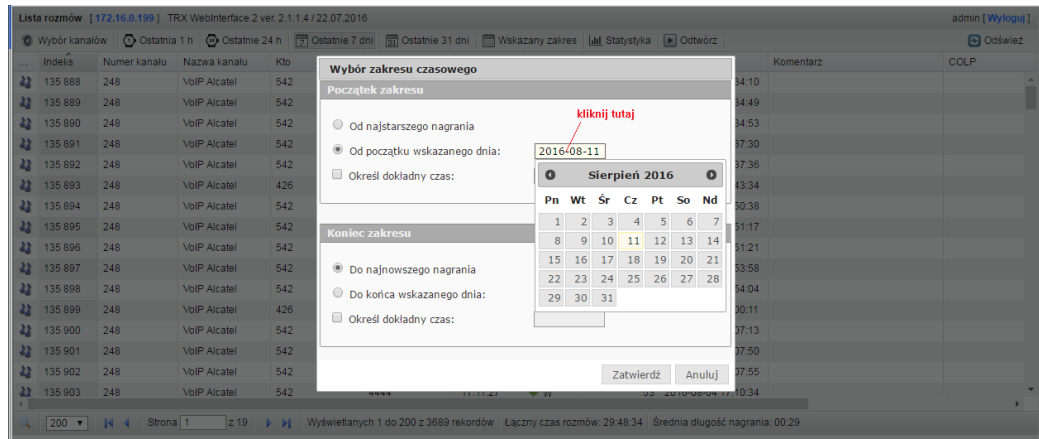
Lista rozmów [172.16.0.199] TRX WebInterface 2 ver. 2.1.1.4 / 22.07.2016

admin [Wyloguj]

Wybór kanałów | Ostatnia 1 h | Ostatnie 24 h | Ostatnie 7 dni | Ostatnie 31 dni | Wskazany zakres | Statystyka | Odtwórz

Odśwież

| ... | Indeks | Numer kanału | Nazwa kanału | Kto | | Komentarz | COLP |
|---|---|---|---|---|---|---|---|
| | 135 888 | 248 | VoIP Alcatel | 542 | 34:10 | | |
| | 135 889 | 248 | VoIP Alcatel | 542 | 34:49 | | |
| | 135 890 | 248 | VoIP Alcatel | 542 | 34:53 | | |
| | 135 891 | 248 | VoIP Alcatel | 542 | 37:30 | | |
| | 135 892 | 248 | VoIP Alcatel | 542 | 37:36 | | |
| | 135 893 | 248 | VoIP Alcatel | 426 | 43:34 | | |
| | 135 894 | 248 | VoIP Alcatel | 542 | 50:38 | | |
| | 135 895 | 248 | VoIP Alcatel | 542 | 51:17 | | |
| | 135 896 | 248 | VoIP Alcatel | 542 | 51:21 | | |
| | 135 897 | 248 | VoIP Alcatel | 542 | 53:58 | | |
| | 135 898 | 248 | VoIP Alcatel | 542 | 54:04 | | |
| | 135 899 | 248 | VoIP Alcatel | 426 | 00:11 | | |
| | 135 900 | 248 | VoIP Alcatel | 542 | 07:13 | | |
| | 135 901 | 248 | VoIP Alcatel | 542 | 07:50 | | |
| | 135 902 | 248 | VoIP Alcatel | 542 | 07:55 | | |
| | 135 903 | 248 | VoIP Alcatel | 542 | 4444 17:11:21 W 53 2016-08-04 17:10:34 | | |

Wybór zakresu czasowego

Początek zakresu

Od najstarszego nagrania

Od początku wskazanego dnia: 2016-08-11

kliknij tutaj

Określ dokładny czas:

Sierpień 2016

| Pn | Wt | Śr | Cz | Pt | So | Nd |
|---|---|---|---|---|---|---|
| 1 | 2 | 3 | 4 | 5 | 6 | 7 |
| 8 | 9 | 10 | 11 | 12 | 13 | 14 |
| 15 | 16 | 17 | 18 | 19 | 20 | 21 |
| 22 | 23 | 24 | 25 | 26 | 27 | 28 |
| 29 | 30 | 31 | | | | |

Koniec zakresu

Do najnowszego nagrania

Do końca wskazanego dnia:

Określ dokładny czas:

Zatwierdź | Anuluj

200 | Strona 1 z 19 | Wyświetlanych 1 do 200 z 3689 rekordów | Łączny czas rozmów: 29:48:34 | Średnia długość nagrania: 00:29